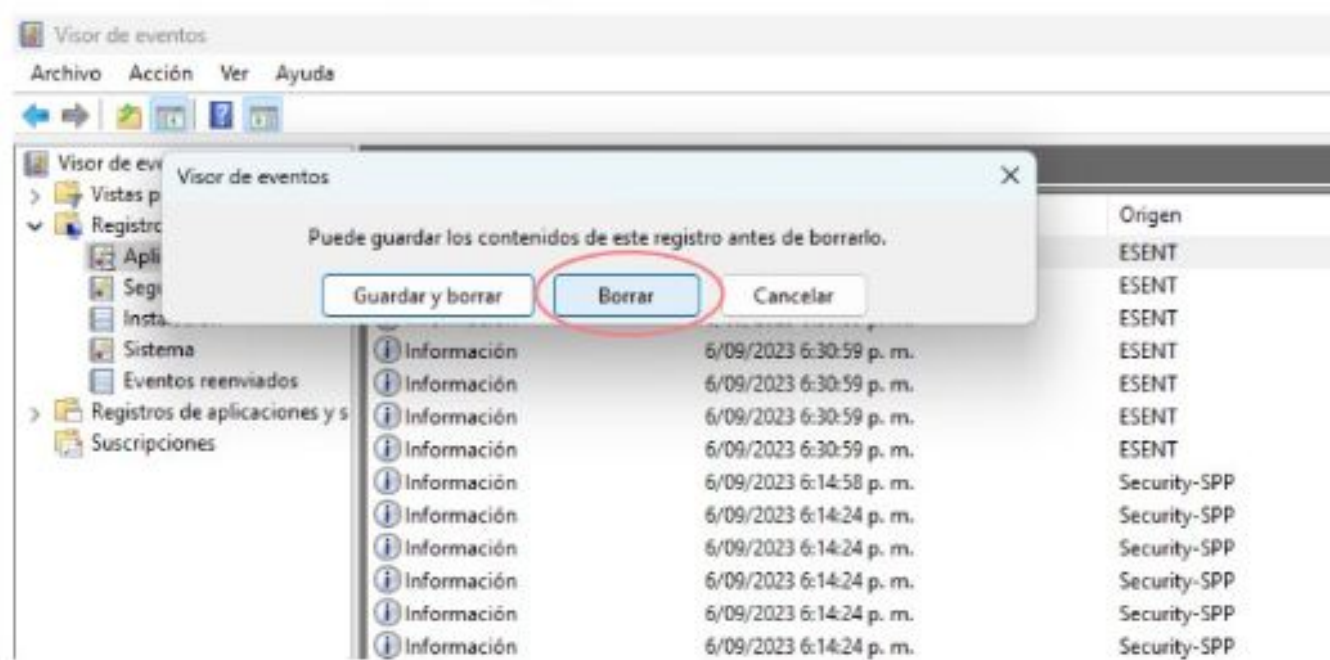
Visor de eventos
Archivo Acción Ver Ayuda

Visor de eve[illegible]
Vistas p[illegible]
Registro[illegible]
Apli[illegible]
Seg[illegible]
Insta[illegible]
Sistema
Eventos reenviados
Registros de aplicaciones y s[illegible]
Suscripciones

Visor de eventos
Puede guardar los contenidos de este registro antes de borrarlo.
Guardar y borrar
Borrar
Cancelar

Origen
ESENT
ESENT
ESENT

| | | |
|---|---|---|
| Información | 6/09/2023 6:30:59 p. m. | ESENT |
| Información | 6/09/2023 6:30:59 p. m. | ESENT |
| Información | 6/09/2023 6:30:59 p. m. | ESENT |
| Información | 6/09/2023 6:30:59 p. m. | ESENT |
| Información | 6/09/2023 6:14:58 p. m. | Security-SPP |
| Información | 6/09/2023 6:14:24 p. m. | Security-SPP |
| Información | 6/09/2023 6:14:24 p. m. | Security-SPP |
| Información | 6/09/2023 6:14:24 p. m. | Security-SPP |
| Información | 6/09/2023 6:14:24 p. m. | Security-SPP |
| Información | 6/09/2023 6:14:24 p. m. | Security-SPP |